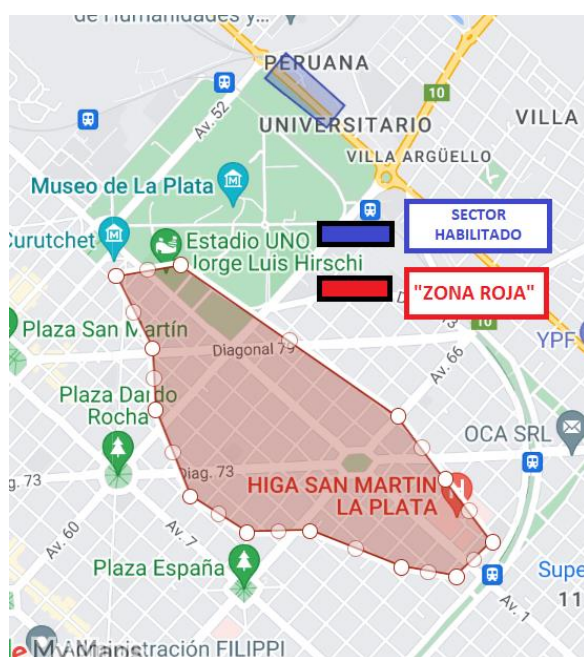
de Humanidades y...
PERUANA
10
Av. 52
UNIVERSITARIO
VILLA
VILLA ARGÜELLO
Museo de La Plata
SECTOR HABILITADO
Curutchet
Estadio UNO Jorge Luis Hirschi
"ZONA ROJA"
Plaza San Martín
10
YPF
Diagonal 79
Av. 66
Plaza Dardo Rocha
OCA SRL
Diag. 73
g. 73
HIGA SAN MARTIN LA PLATA
Av. 60
Av. 7
Plaza España
Supe
11
Av. 1
Administración FILIPPI